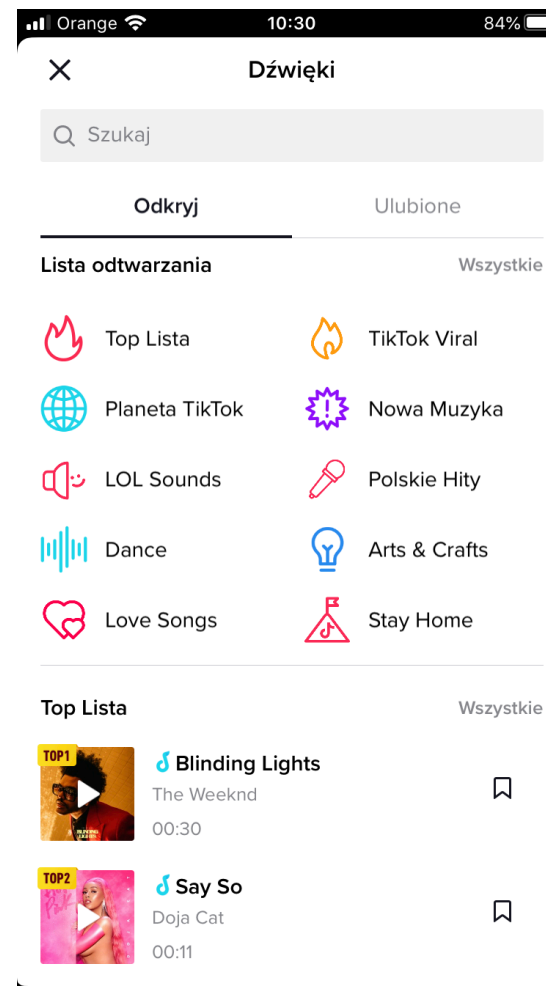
Orange 10:30 84%

Dźwięki

Szukaj

Odkryj

Ulubione

Lista odtwarzania

Wszystkie

Top Lista

TikTok Viral

Planeta TikTok

Nowa Muzyka

LOL Sounds

Polskie Hity

Dance

Arts & Crafts

Love Songs

Stay Home

Top Lista

Wszystkie

TOP1

Blinding Lights

The Weeknd

00:30

TOP2

Say So

Doja Cat

00:11